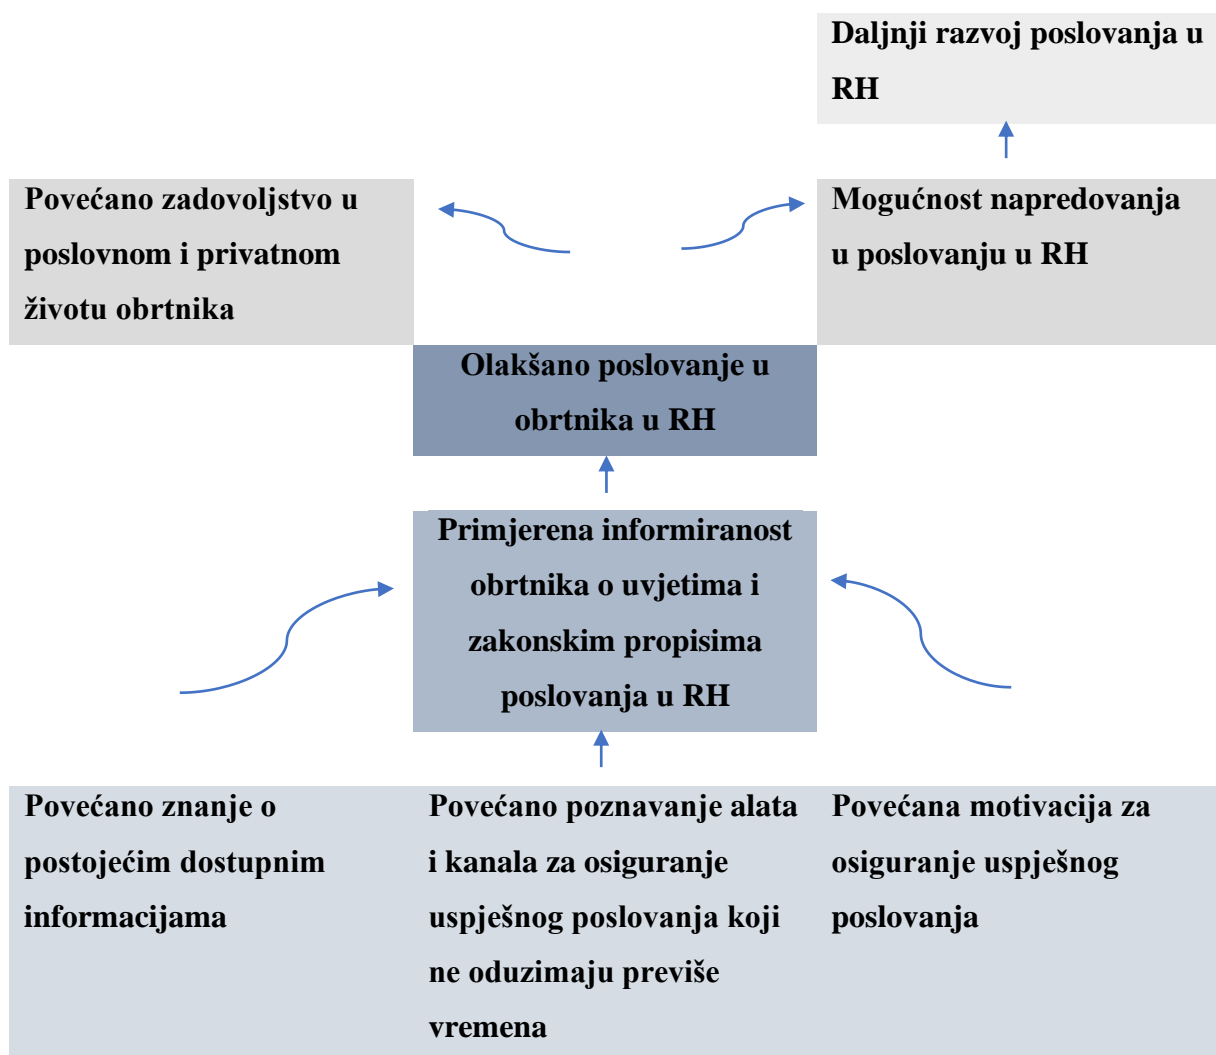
Daljnji razvoj poslovanja u RH

Povećano zadovoljstvo u poslovnom i privatnom životu obrtnika

Mogućnost napredovanja u poslovanju u RH

Olakšano poslovanje u obrtnika u RH

Primjerena informiranost obrtnika o uvjetima i zakonskim propisima poslovanja u RH

Povećano znanje o postojećim dostupnim informacijama

Povećano poznavanje alata i kanala za osiguranje uspješnog poslovanja koji ne oduzimaju previše vremena

Povećana motivacija za osiguranje uspješnog poslovanja